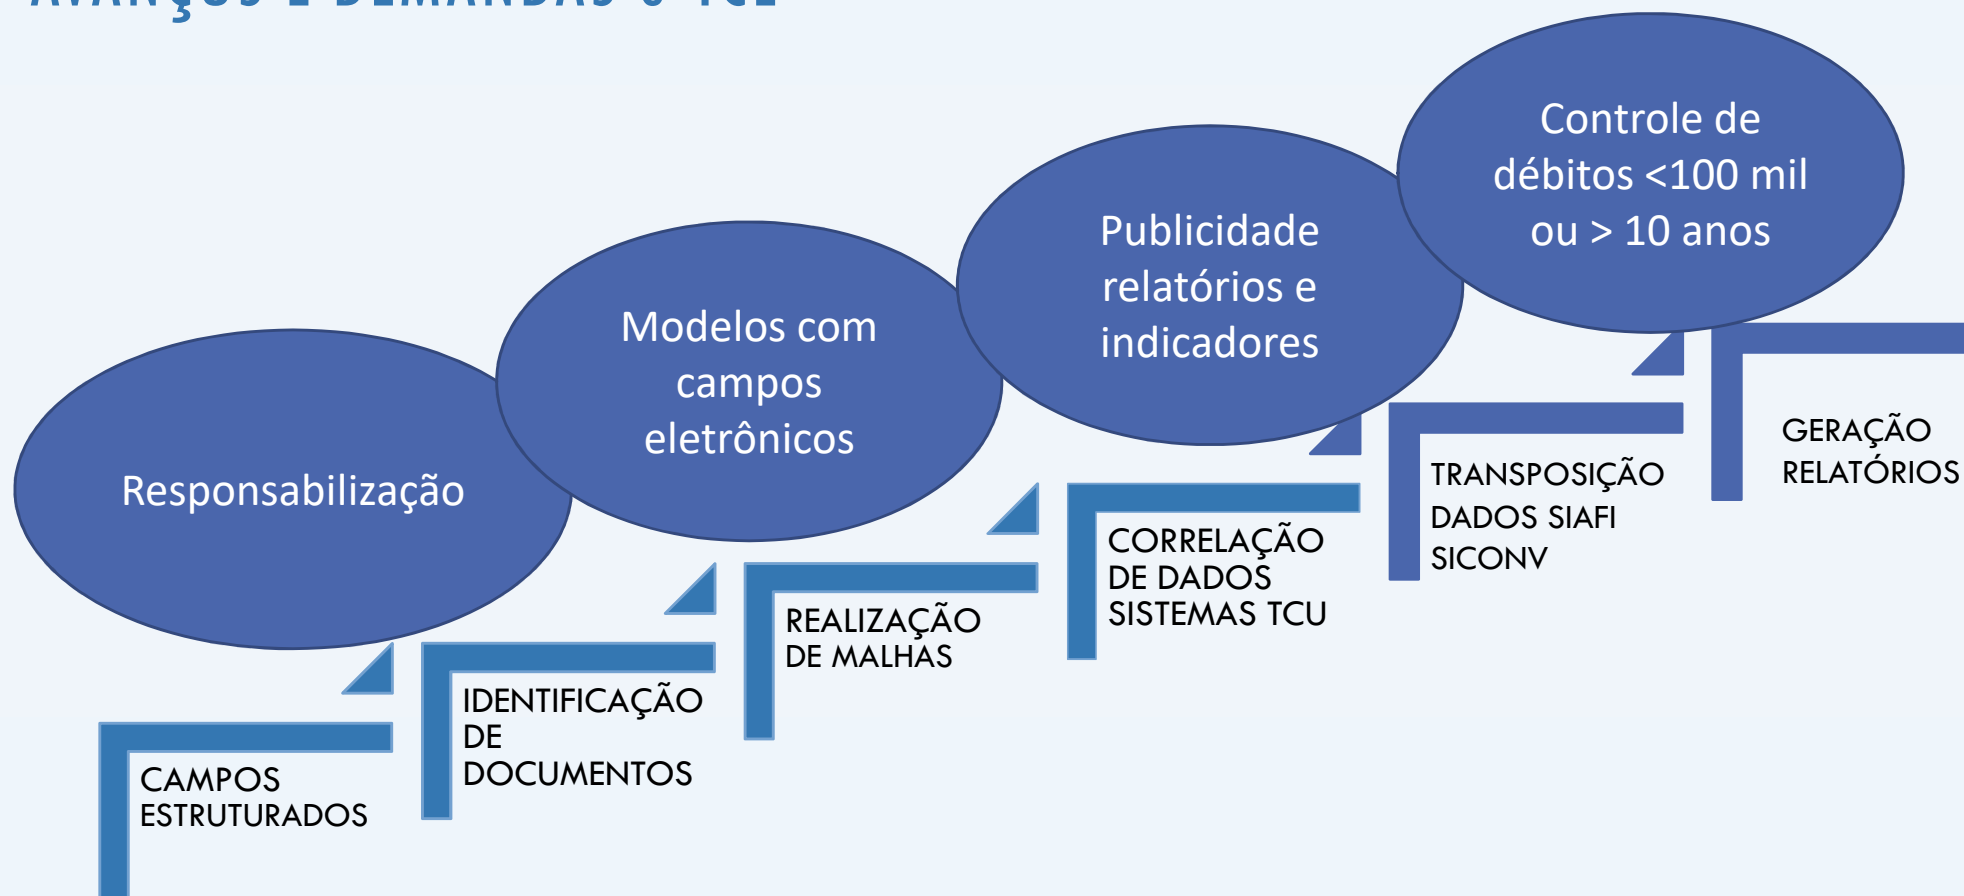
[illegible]

Responsabilização

Modelos com campos eletrônicos

Publicidade relatórios e indicadores

Controle de débitos <100 mil ou > 10 anos

CAMPOS ESTRUTURADOS

IDENTIFICAÇÃO DE DOCUMENTOS

REALIZAÇÃO DE MALHAS

CORRELAÇÃO DE DADOS SISTEMAS TCU

TRANSPOSIÇÃO DADOS SIAFI SICONV

GERAÇÃO RELATÓRIOS